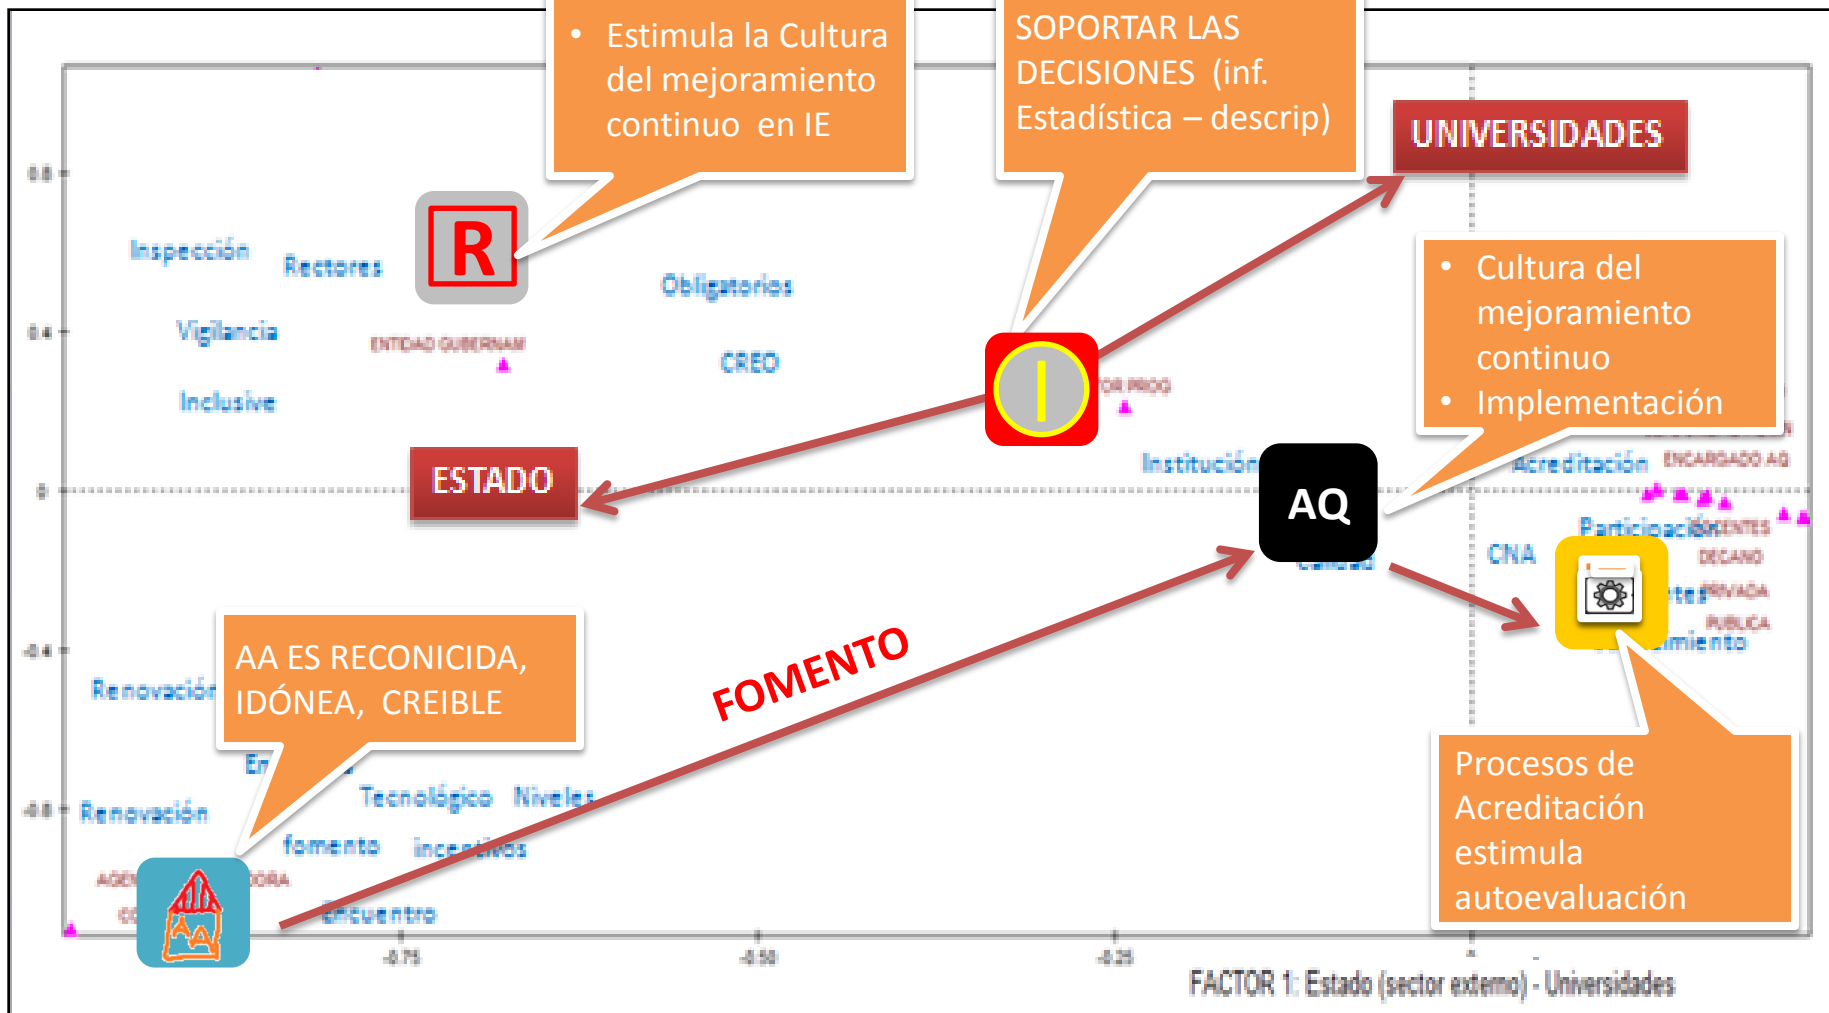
• Estimula la Cultura del mejoramiento continuo en IE

SOPORTAR LAS DECISIONES (inf. Estadística – descrip)

UNIVERSIDADES

0.8

Inspección

Rectores

R

Obligatorios

0.4

Vigilancia

ENTIDAD GUBERNAM

CREO

I

TOR PROG

Inclusive

• Cultura del mejoramiento continuo
• Implementación

ESTADO

0

Institución

AQ

Acreditación

ENCARGADO AQ

Participación

DOCENTES

CNA

DECANO

PRIVADA

PUBLICA

-0.4

miento

AA ES RECONICIDA, IDÓNEA, CREIBLE

Renovación

FOMENTO

En

Tecnológico

Niveles

-0.8

Renovación

fomento

incentivos

Procesos de Acreditación estimula autoevaluación

AGE

ORA

Encuentro

-0.75

-0.50

-0.25

FACTOR 1: Estado (sector externo) - Universidades